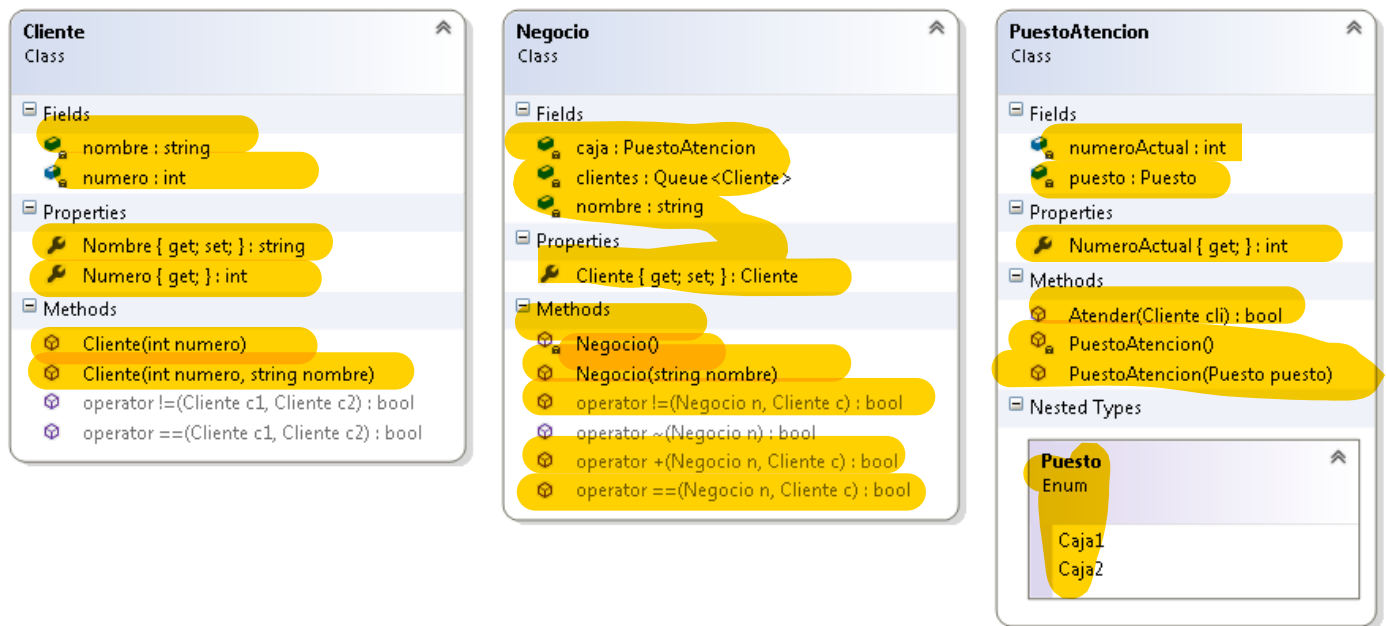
Cliente
Class

Fields
nombre : string
numero : int

Properties
Nombre { get; set; } : string
Numero { get; } : int

Methods
Cliente(int numero)
Cliente(int numero, string nombre)
operator !=(Cliente c1, Cliente c2) : bool
operator ==(Cliente c1, Cliente c2) : bool

Negocio
Class

Fields
caja : PuestoAtencion
clientes : Queue<Cliente>
nombre : string

Properties
Cliente { get; set; } : Cliente

Methods
Negocio()
Negocio(string nombre)
operator !=(Negocio n, Cliente c) : bool
operator ~(Negocio n) : bool
operator +(Negocio n, Cliente c) : bool
operator ==(Negocio n, Cliente c) : bool

PuestoAtencion
Class

Fields
numeroActual : int
puesto : Puesto

Properties
NumeroActual { get; } : int

Methods
Atender(Cliente cli) : bool
PuestoAtencion()
PuestoAtencion(Puesto puesto)

Nested Types

Puesto
Enum

Caja1
Caja2